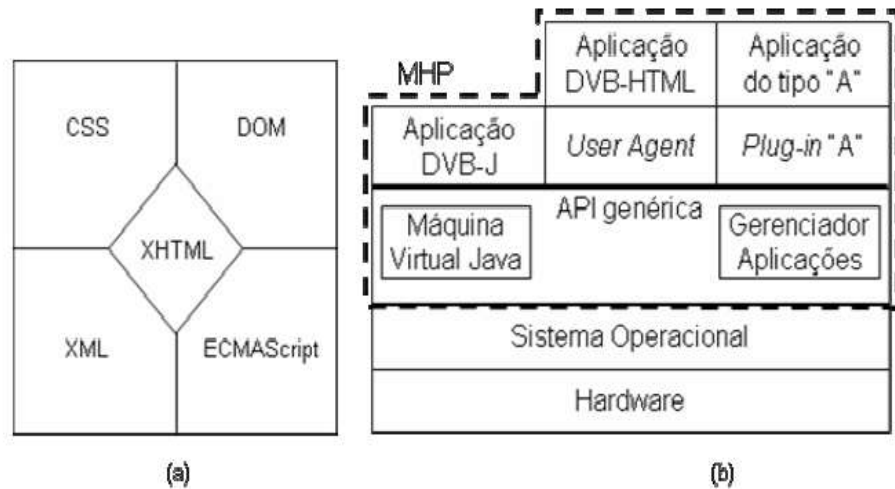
CSS

DOM

XHTML

XML

ECMAScript

(a)

MHP

Aplicação DVB-HTML

Aplicação do tipo "A"

Aplicação DVB-J

*User Agent*

*Plug-in* "A"

API genérica

Máquina Virtual Java

Gerenciador Aplicações

Sistema Operacional

Hardware

(b)